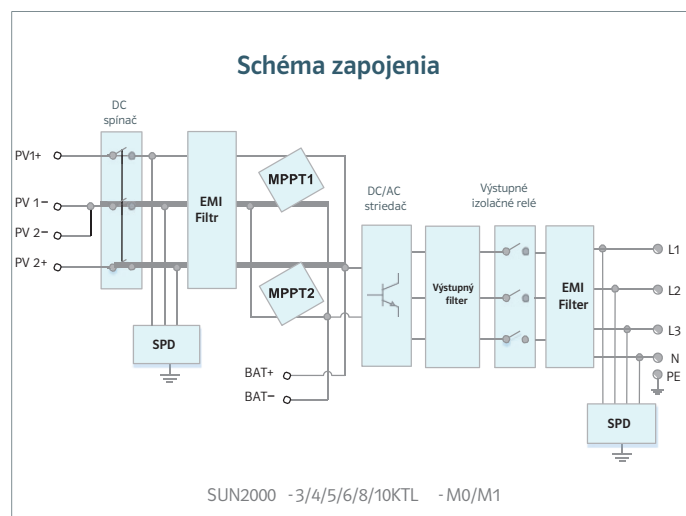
Schéma zapojenia

DC spínač

PV1+
PV 1−
PV 2−
PV 2+

EMI Filtr

MPPT1
MPPT2

SPD

BAT+
BAT−

DC/AC striedač

Výstupný filter

Výstupné izolačné relé

EMI Filter

L1
L2
L3
N
PE

SPD

SUN2000 -3/4/5/6/8/10KTL - M0/M1